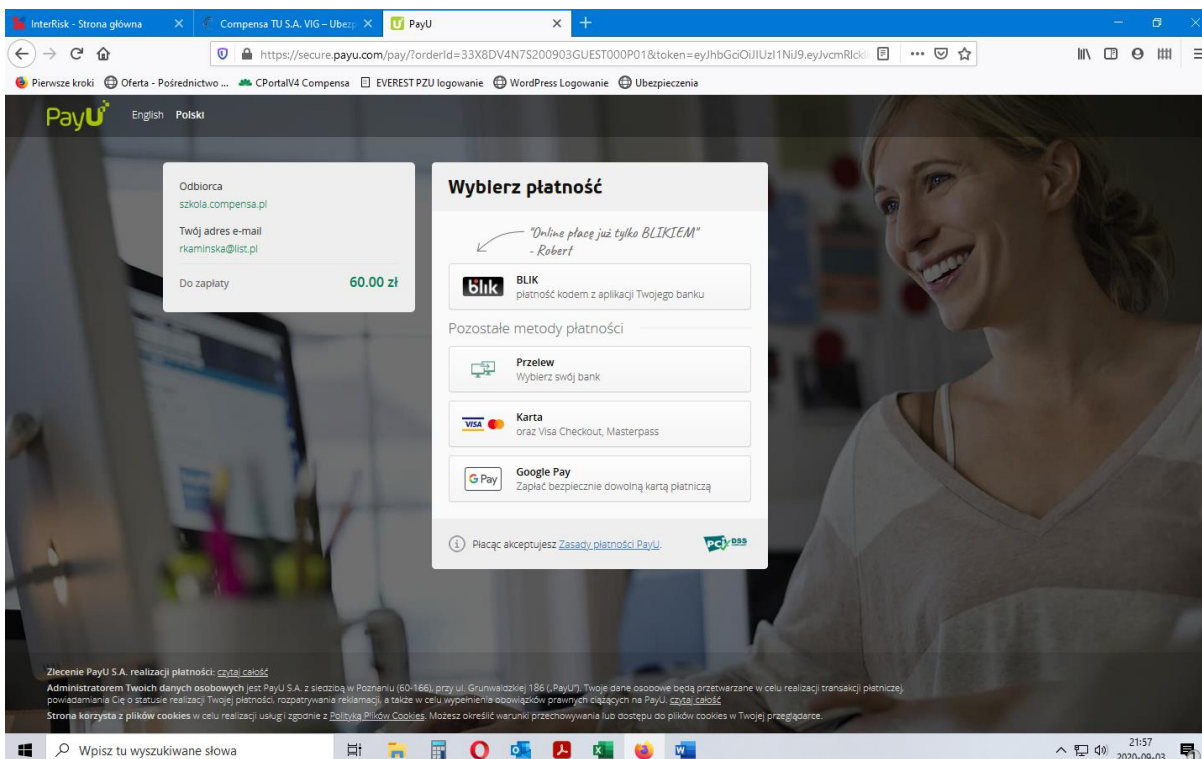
InterRisk - Strona główna
Compensa TU S.A. VIG – Ubezp
PayU

https://secure.payu.com/pay/?orderId=33X8DV4N7S200903GUEST000P01&token=eyJhbGciOiJIUzI1NiJ9.eyJvcmRlck

Pierwsze kroki   Oferta - Pośrednictwo ...   CPortalV4 Compensa   EVEREST PZU logowanie   WordPress Logowanie   Ubezpieczenia

PayU   English   Polski

Odbiorca
szkola.compensa.pl
Twój adres e-mail
rkaminska@list.pl
Do zapłaty   60.00 zł

Wybierz płatność

"Online płacę już tylko BLIKIEM"
- Robert

blik
BLIK
płatność kodem z aplikacji Twojego banku

Pozostałe metody płatności

Przelew
Wybierz swój bank

VISA
Karta
oraz Visa Checkout, Masterpass

G Pay
Google Pay
Zapłać bezpiecznie dowolną kartą płatniczą

Płacąc akceptujesz Zasady płatności PayU.   PCI DSS

Zlecenie PayU S.A. realizacji płatności: czytaj całość
Administratorem Twoich danych osobowych jest PayU S.A. z siedzibą w Poznaniu (60-166), przy ul. Grunwaldzkiej 186 („PayU"). Twoje dane osobowe będą przetwarzane w celu realizacji transakcji płatniczej, powiadamiania Cię o statusie realizacji Twojej płatności, rozpatrywania reklamacji, a także w celu wypełnienia obowiązków prawnych ciążących na PayU. czytaj całość
Strona korzysta z plików cookies w celu realizacji usług i zgodnie z Polityką Plików Cookies. Możesz określić warunki przechowywania lub dostępu do plików cookies w Twojej przeglądarce.

Wpisz tu wyszukiwane słowa
21:57
2020-09-03